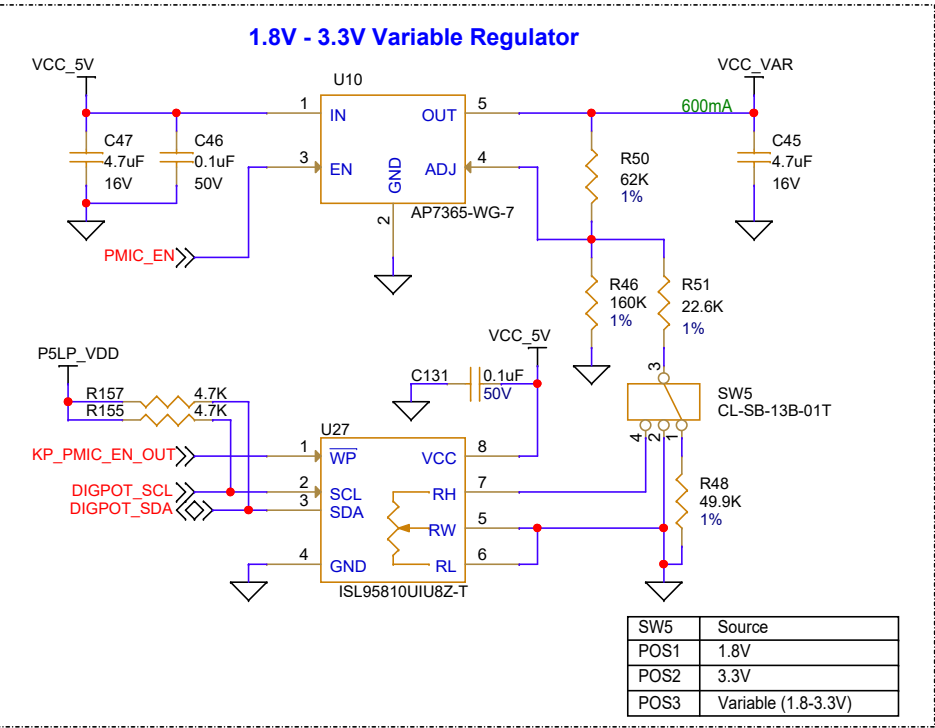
1.8V - 3.3V Variable Regulator

VCC_5V
U10
1 IN
OUT 5
VCC_VAR
600mA
C47
4.7uF
16V
C46
0.1uF
50V
3 EN
GND
ADJ 4
R50
62K
1%
C45
4.7uF
16V
2
AP7365-WG-7
PMIC_EN
R46
160K
1%
R51
22.6K
1%
VCC_5V
P5LP_VDD
C131
0.1uF
50V
3
SW5
CL-SB-13B-01T
R157
4.7K
R155
4.7K
U27
4 2 1
KP_PMIC_EN_OUT
1 $\overline{WP}$
VCC 8
DIGPOT_SCL
DIGPOT_SDA
2 SCL
3 SDA
RH 7
RW 5
R48
49.9K
1%
4 GND
RL 6
ISL95810UIU8Z-T

| SW5 | Source |
|---|---|
| POS1 | 1.8V |
| POS2 | 3.3V |
| POS3 | Variable (1.8-3.3V) |